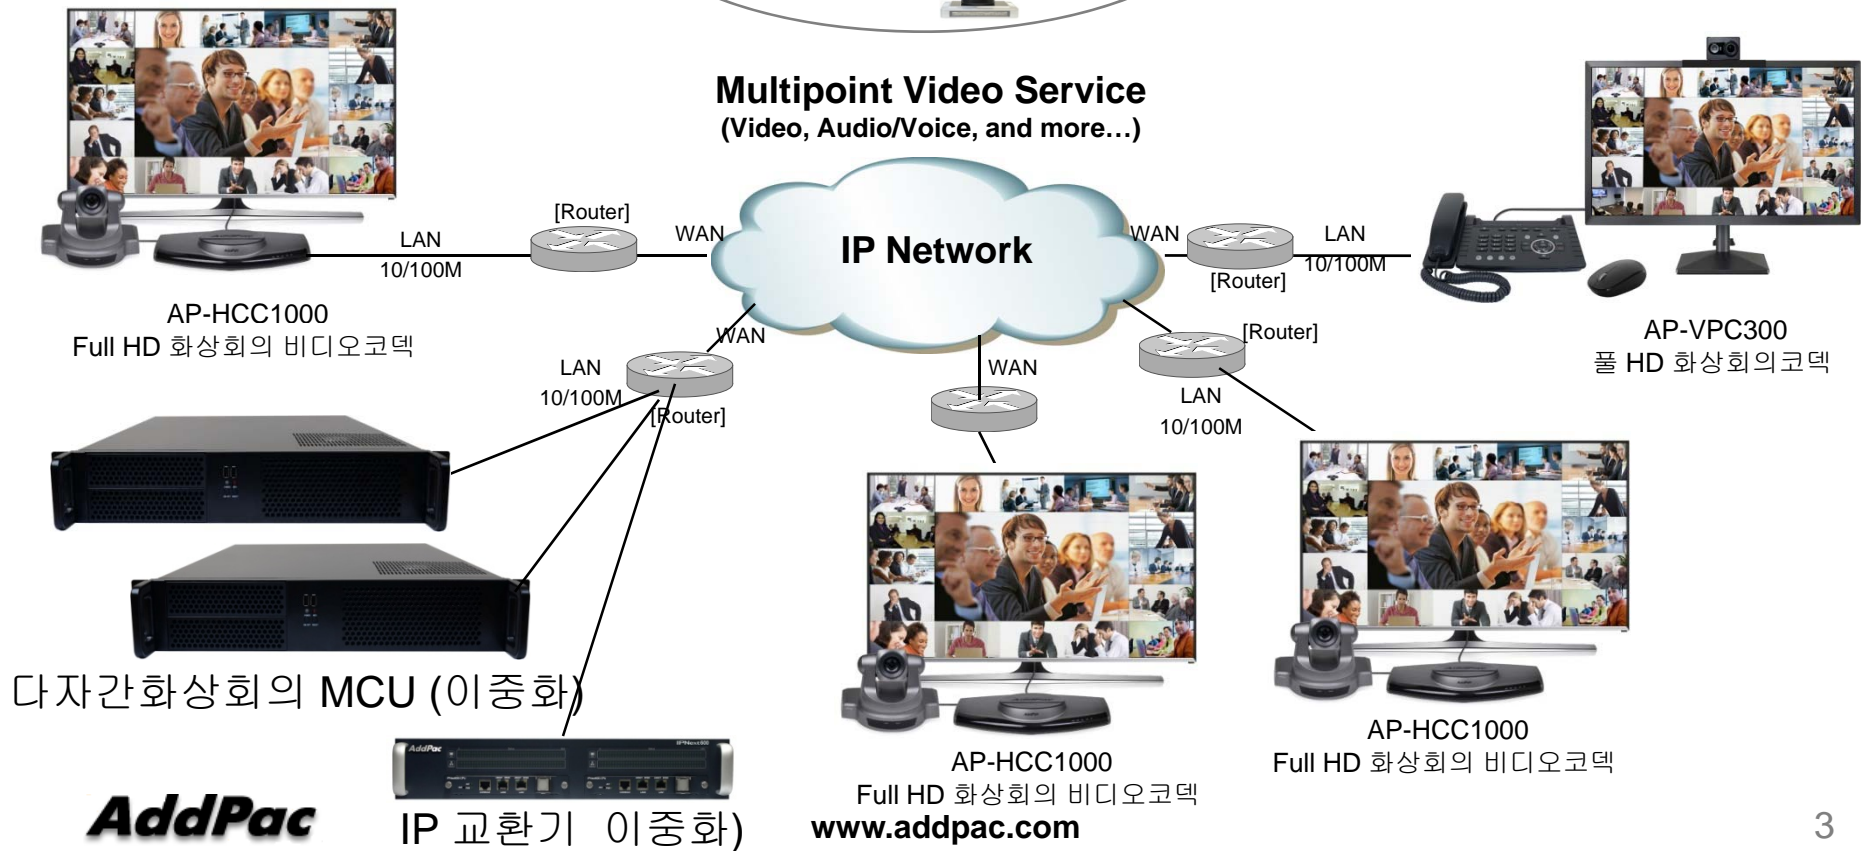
Multipoint Video Service
(Video, Audio/Voice, and more…)

IP Network

[Router]
WAN
LAN
10/100M

AP-HCC1000
Full HD 화상회의 비디오코덱

WAN
LAN
10/100M
[Router]

AP-VPC300
풀 HD 화상회의코덱

WAN
LAN
10/100M
[Router]

WAN

[Router]
LAN
10/100M

다자간화상회의 MCU (이중화)

AP-HCC1000
Full HD 화상회의 비디오코덱

AP-HCC1000
Full HD 화상회의 비디오코덱

AddPac
IP 교환기 이중화)
www.addpac.com
3